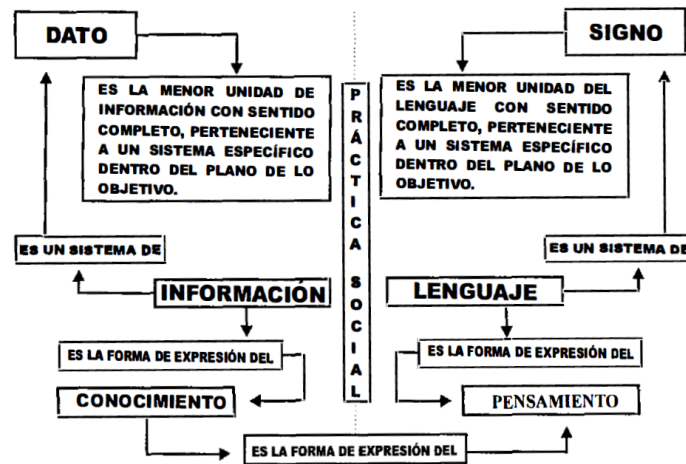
DATO

ES LA MENOR UNIDAD DE INFORMACIÓN CON SENTIDO COMPLETO, PERTENECIENTE A UN SISTEMA ESPECÍFICO DENTRO DEL PLANO DE LO OBJETIVO.

ES UN SISTEMA DE

INFORMACIÓN

ES LA FORMA DE EXPRESIÓN DEL

CONOCIMIENTO

PRÁCTICA SOCIAL

SIGNO

ES LA MENOR UNIDAD DEL LENGUAJE CON SENTIDO COMPLETO, PERTENECIENTE A UN SISTEMA ESPECÍFICO DENTRO DEL PLANO DE LO OBJETIVO.

ES UN SISTEMA DE

LENGUAJE

ES LA FORMA DE EXPRESIÓN DEL

PENSAMIENTO

ES LA FORMA DE EXPRESIÓN DEL